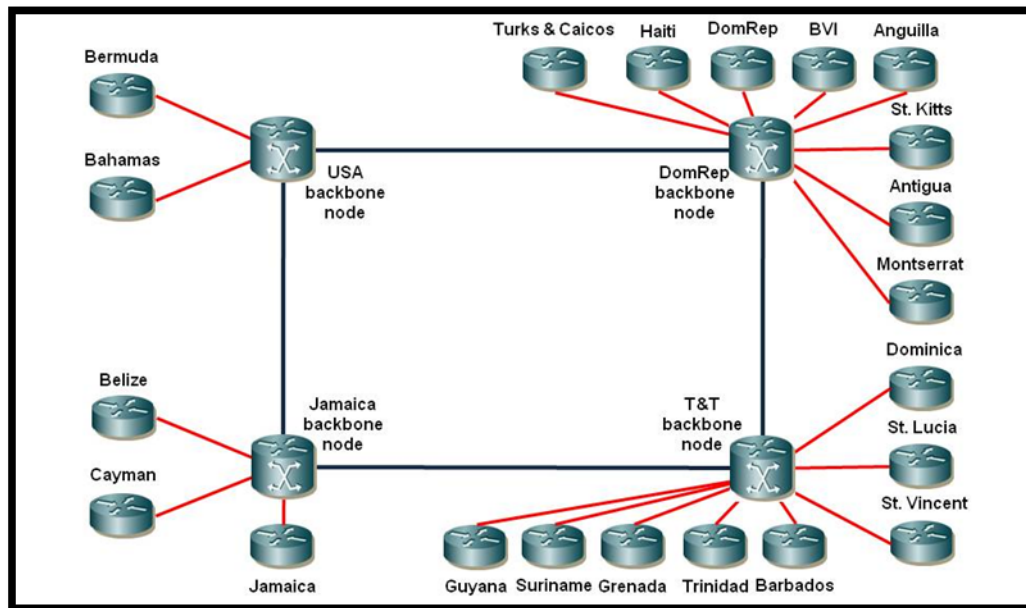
Bermuda

Bahamas

USA backbone node

Turks & Caicos

Haiti

DomRep

BVI

Anguilla

St. Kitts

DomRep backbone node

Antigua

Montserrat

Dominica

St. Lucia

St. Vincent

T&T backbone node

Belize

Cayman

Jamaica backbone node

Jamaica

Guyana

Suriname

Grenada

Trinidad

Barbados